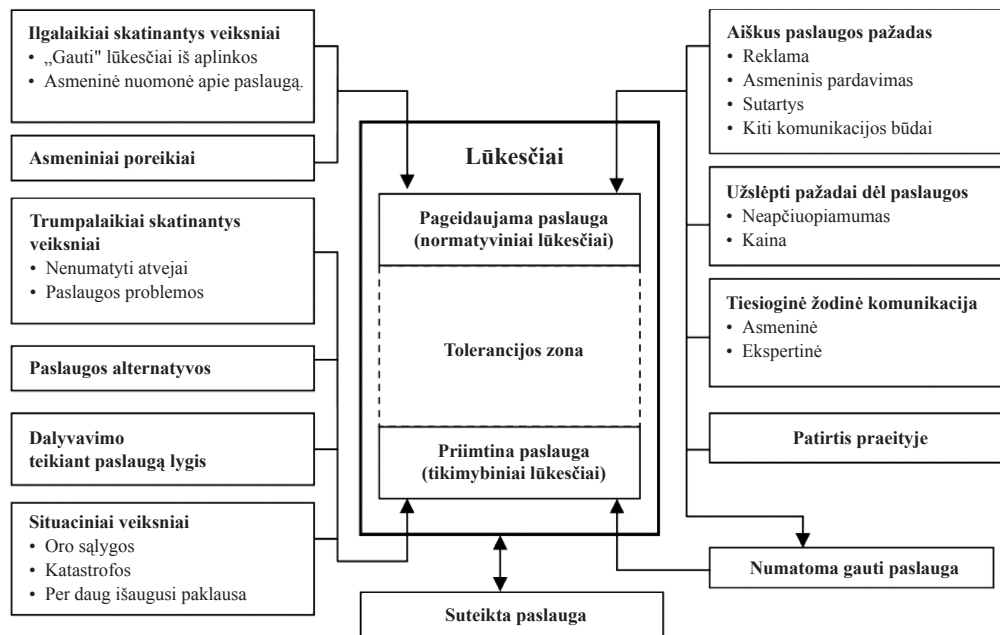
**Ilgalaikiai skatinantys veiksniai**
• „Gauti" lūkesčiai iš aplinkos
• Asmeninė nuomonė apie paslaugą.

**Asmeniniai poreikiai**

**Trumpalaikiai skatinantys veiksniai**
• Nenumatyti atvejai
• Paslaugos problemos

**Paslaugos alternatyvos**

**Dalyvavimo teikiant paslaugą lygis**

**Situaciniai veiksniai**
• Oro sąlygos
• Katastrofos
• Per daug išaugusi paklausa

**Lūkesčiai**

**Pageidaujama paslauga (normatyviniai lūkesčiai)**

**Tolerancijos zona**

**Priimtina paslauga (tikimybiniai lūkesčiai)**

**Suteikta paslauga**

**Aiškus paslaugos pažadas**
• Reklama
• Asmeninis pardavimas
• Sutartys
• Kiti komunikacijos būdai

**Užslėpti pažadai dėl paslaugos**
• Neapčiuopiamumas
• Kaina

**Tiesioginė žodinė komunikacija**
• Asmeninė
• Ekspertinė

**Patirtis praeityje**

**Numatoma gauti paslauga**